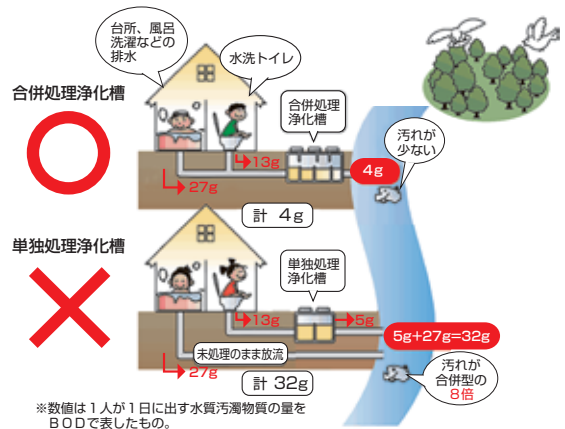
台所、風呂洗濯などの排水

水洗トイレ

合併処理浄化槽

合併処理浄化槽

13g

27g

4g

汚れが少ない

計 4g

単独処理浄化槽

単独処理浄化槽

13g

5g

5g+27g=32g

未処理のまま放流

27g

計 32g

汚れが合併型の8倍

※数値は１人が１日に出す水質汚濁物質の量をＢＯＤで表したもの。